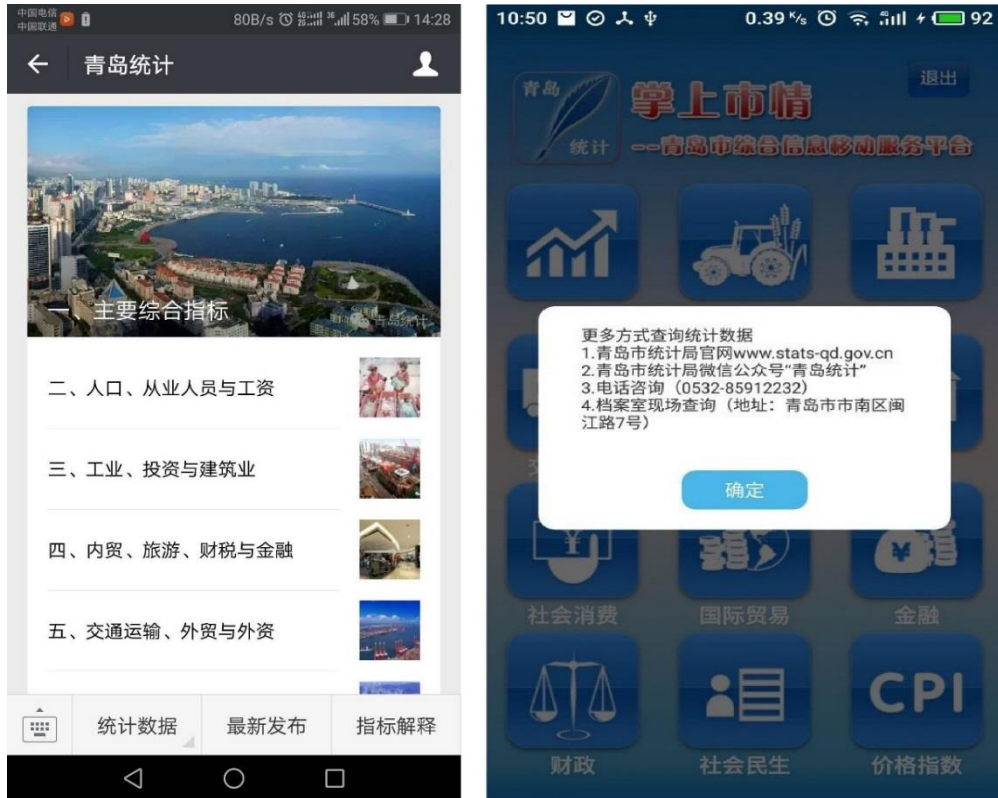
中国电信
中国联通 80B/s 58% 14:28

青岛统计

一、主要综合指标

青岛统计

二、人口、从业人员与工资

三、工业、投资与建筑业

四、内贸、旅游、财税与金融

五、交通运输、外贸与外资

统计数据 最新发布 指标解释

10:50 0.39 K/s 92

青岛 统计

掌上市情

--青岛市综合信息移动服务平台

退出

更多方式查询统计数据
1.青岛市统计局官网www.stats-qd.gov.cn
2.青岛市统计局微信公众号"青岛统计"
3.电话咨询（0532-85912232）
4.档案室现场查询（地址：青岛市市南区闽江路7号）

确定

社会消费 国际贸易 金融

CPI

财政 社会民生 价格指数